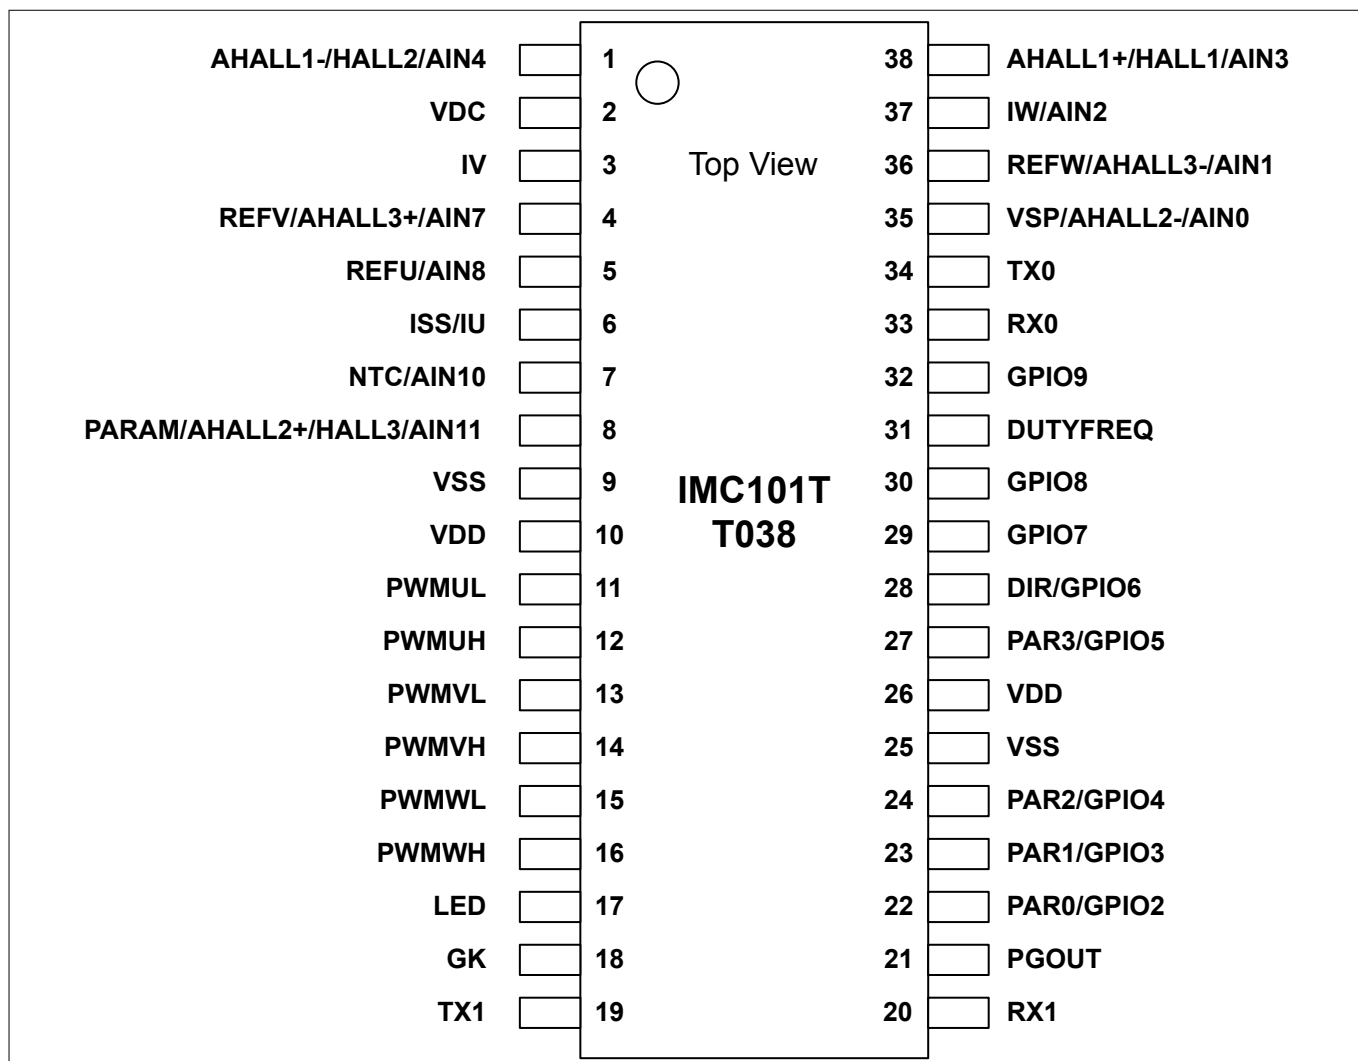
AHALL1-/HALL2/AIN4 1
VDC 2
IV 3
REFV/AHALL3+/AIN7 4
REFU/AIN8 5
ISS/IU 6
NTC/AIN10 7
PARAM/AHALL2+/HALL3/AIN11 8
VSS 9
VDD 10
PWMUL 11
PWMUH 12
PWMVL 13
PWMVH 14
PWMWL 15
PWMWH 16
LED 17
GK 18
TX1 19

Top View

IMC101T
T038

38 AHALL1+/HALL1/AIN3
37 IW/AIN2
36 REFW/AHALL3-/AIN1
35 VSP/AHALL2-/AIN0
34 TX0
33 RX0
32 GPIO9
31 DUTYFREQ
30 GPIO8
29 GPIO7
28 DIR/GPIO6
27 PAR3/GPIO5
26 VDD
25 VSS
24 PAR2/GPIO4
23 PAR1/GPIO3
22 PAR0/GPIO2
21 PGOUT
20 RX1